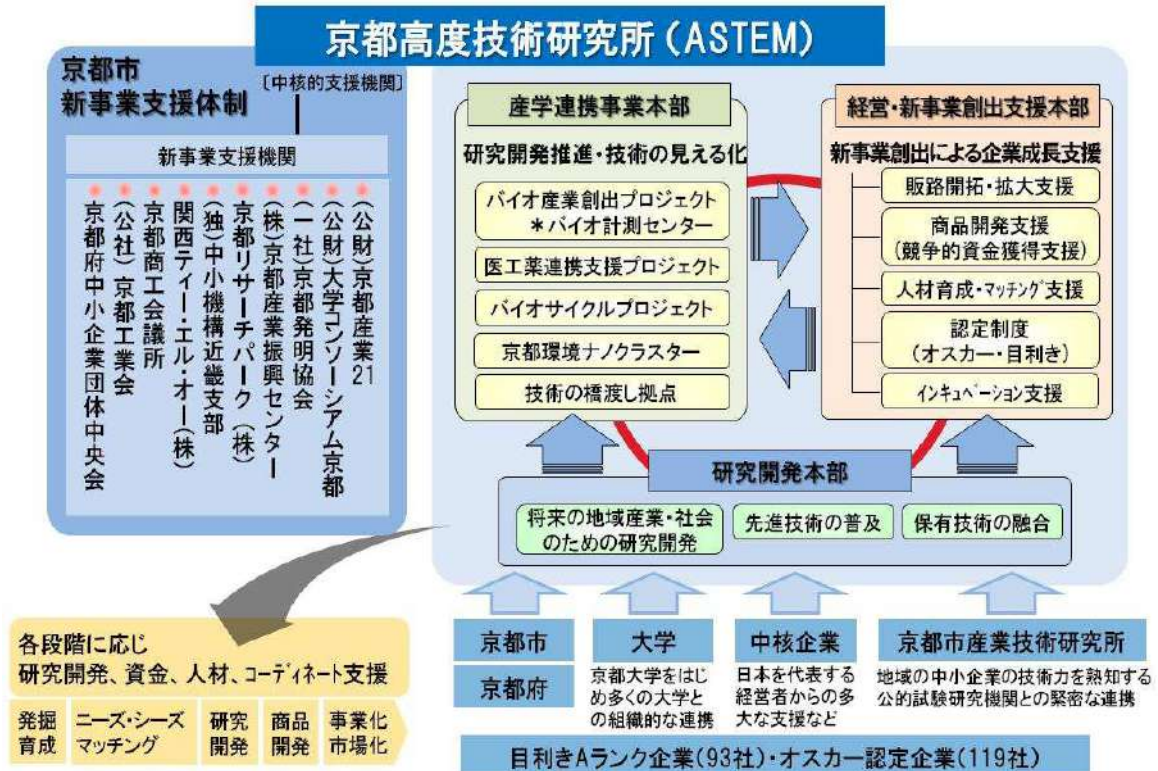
京都高度技術研究所（ASTEM）

京都市
新事業支援体制
〔中核的支援機関〕

新事業支援機関

（公財）京都産業21
（公財）大学コンソーシアム京都
（一社）京都発明協会
（株）京都産業振興センター
京都リサーチパーク（株）
（独）中小機構近畿支部
関西ティー・エル・オー（株）
京都商工会議所
（公社）京都工業会
京都府中小企業団体中央会

産学連携事業本部
研究開発推進・技術の見える化
バイオ産業創出プロジェクト
＊バイオ計測センター
医工薬連携支援プロジェクト
バイオサイクルプロジェクト
京都環境ナノクラスター
技術の橋渡し拠点

経営・新事業創出支援本部
新事業創出による企業成長支援
販路開拓・拡大支援
商品開発支援
（競争的資金獲得支援）
人材育成・マッチング支援
認定制度
（オスカー・目利き）
インキュベーション支援

研究開発本部
将来の地域産業・社会のための研究開発
先進技術の普及
保有技術の融合

各段階に応じ
研究開発、資金、人材、コーディネート支援
発掘育成
ニーズ・シーズマッチング
研究開発
商品開発
事業化市場化

京都市
京都府
大学
京都大学をはじめ多くの大学との組織的な連携
中核企業
日本を代表する経営者からの多大な支援など
京都市産業技術研究所
地域の中小企業の技術力を熟知する公的試験研究機関との緊密な連携

目利きAランク企業（93社）・オスカー認定企業（119社）